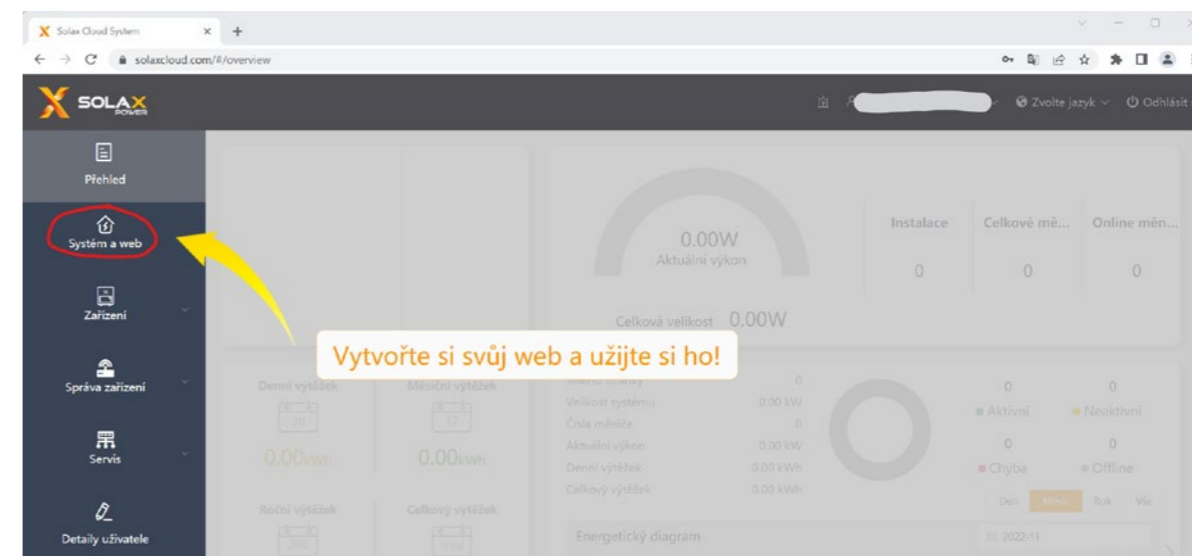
Solax Cloud System
solaxcloud.com/#/overview
SOLAX POWER
Zvolte jazyk
Odhlásit
Přehled
Systém a web
Zařízení
Správa zařízení
Servis
Detaily uživatele
0.00W
Aktuální výkon
Celková velikost 0.00W
Instalace
0
Celkové mě...
0
Online měn...
0
Vytvořte si svůj web a užijte si ho!
Denní výtěžek
30
0.00kWh
Měsíční výtěžek
12
0.00kWh
Roční výtěžek
Celkový výtěžek
Velikost systému 0.00 kW
Čísla měniče 0
Aktuální výkon 0.00 kW
Denní výtěžek 0.00 kWh
Celkový výtěžek 0.00 kWh
0
Aktivní
0
Neaktivní
0
Chyba
0
Offline
Den
Měsíc
Rok
Vše
Energetický diagram
2022-11